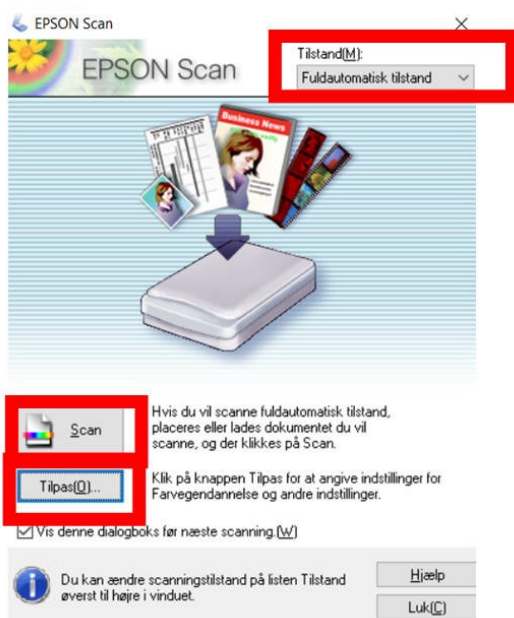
EPSON Scan

EPSON Scan

Tilstand(M):
Fuldautomatisk tilstand

Business News

Scan

Hvis du vil scanne fuldautomatisk tilstand, placeres eller lades dokumentet du vil scanne, og der klikkes på Scan.

Tilpas(O)...

Klik på knappen Tilpas for at angive indstillinger for Farvegendannelse og andre indstillinger.

☑ Vis denne dialogboks før næste scanning.(W)

Du kan ændre scanningstilstand på listen Tilstand øverst til højre i vinduet.

Hjælp

Luk(C)